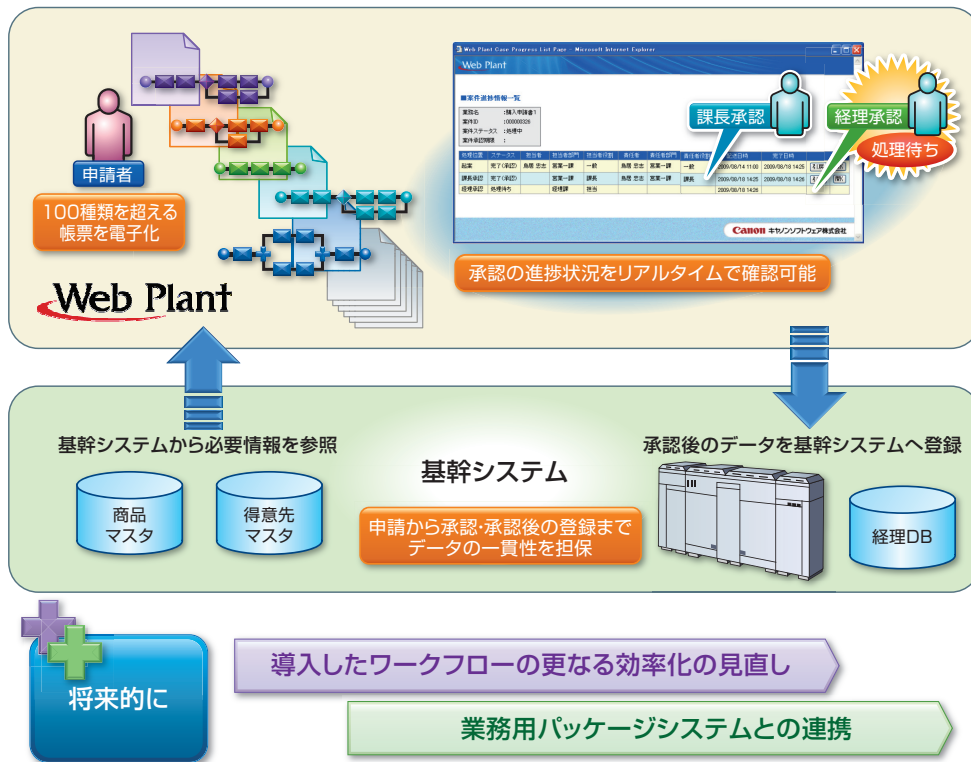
申請者

100種類を超える帳票を電子化

Web Plant

Web Plant Case Progress List Page - Microsoft Internet Explorer

Web Plant

■案件進捗情報一覧

課長承認

経理承認

処理待ち

Canon キヤノンソフトウェア株式会社

承認の進捗状況をリアルタイムで確認可能

基幹システムから必要情報を参照

商品マスタ

得意先マスタ

基幹システム

申請から承認･承認後の登録までデータの一貫性を担保

承認後のデータを基幹システムへ登録

経理DB

将来的に

導入したワークフローの更なる効率化の見直し

業務用パッケージシステムとの連携